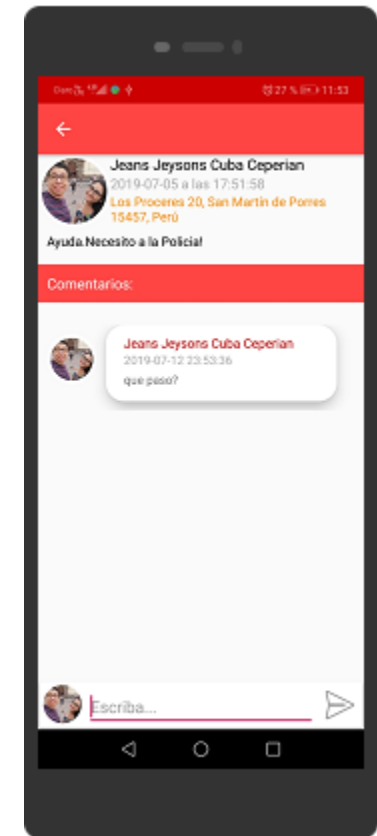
27 % 11:53

Jeans Jeysons Cuba Ceperian
2019-07-05 a las 17:51:58
Los Proceres 20, San Martin de Porres 15457, Perú

Ayuda.Necesito a la Policia!

Comentarios:

Jeans Jeysons Cuba Ceperian
2019-07-12 23:53:36
que paso?

Escriba...